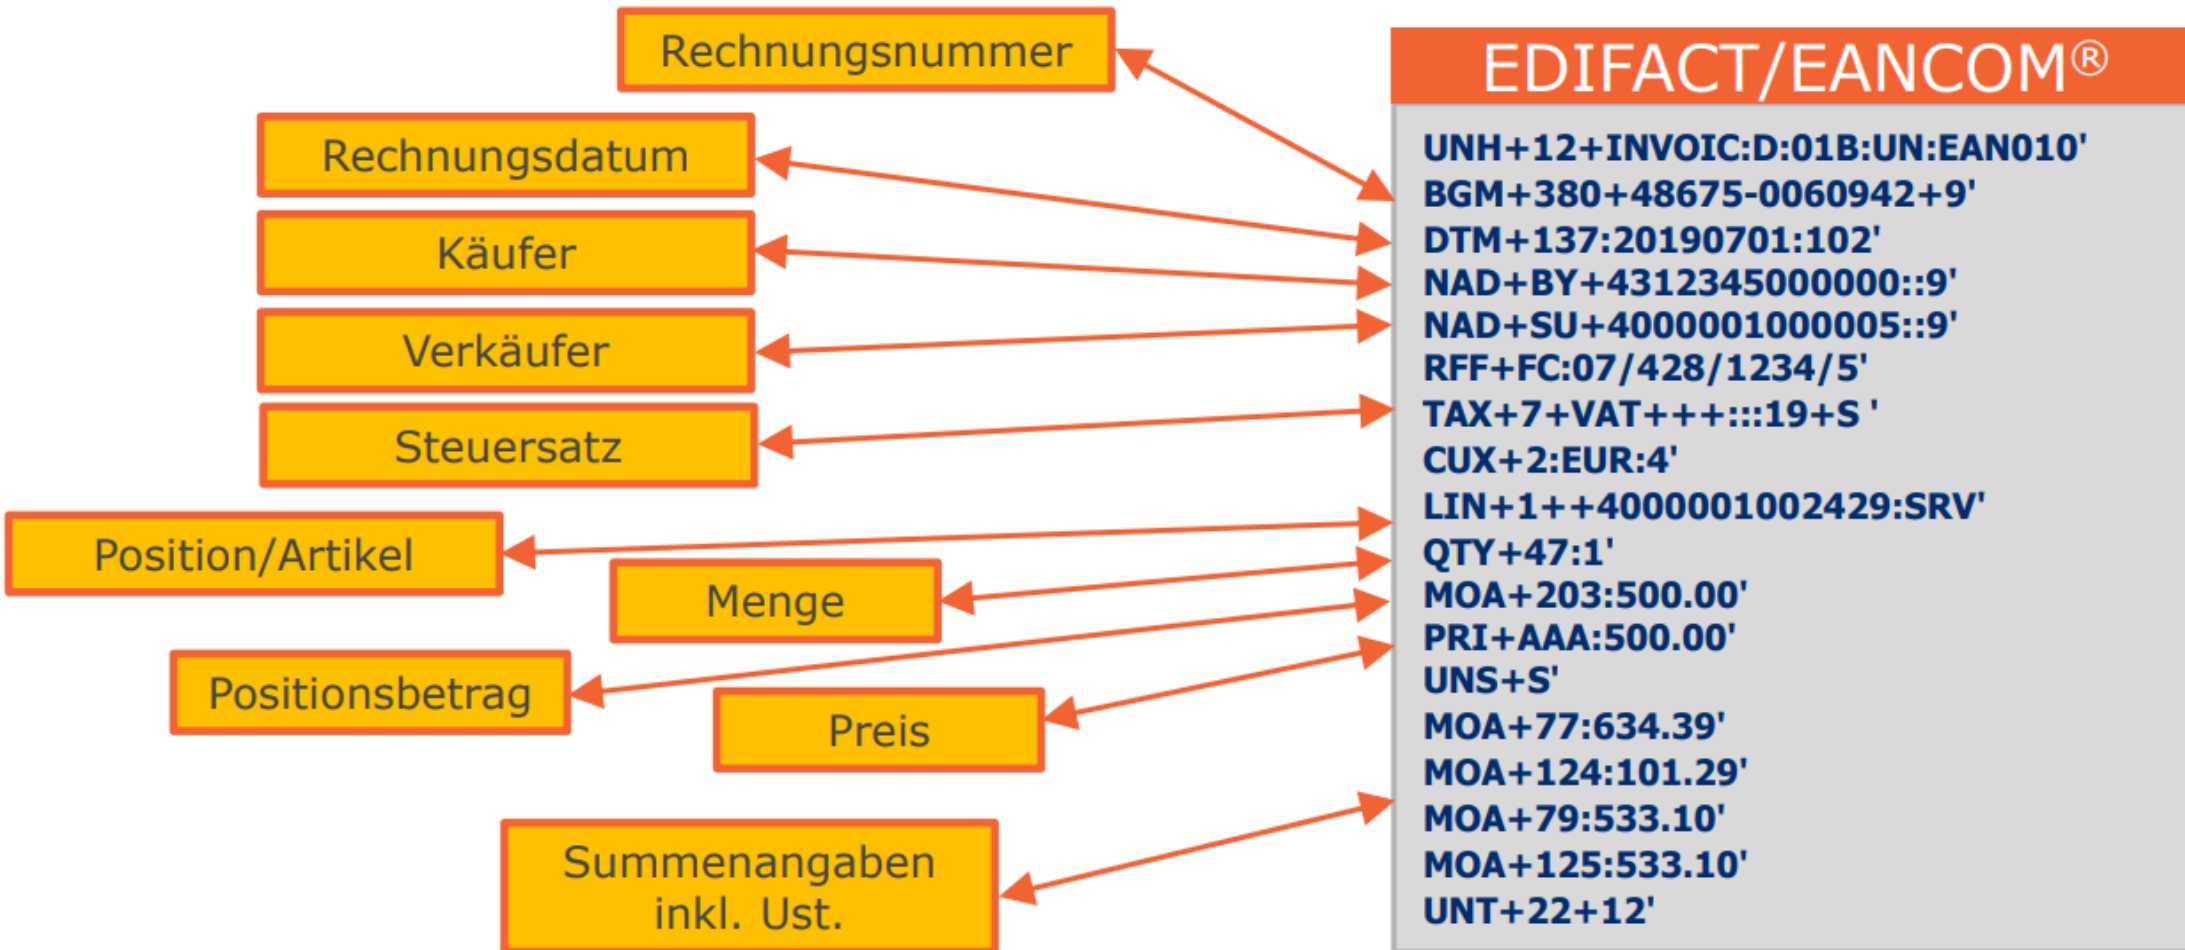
Rechnungsnummer

Rechnungsdatum

Käufer

Verkäufer

Steuersatz

Position/Artikel

Menge

Positionsbetrag

Preis

Summenangaben inkl. Ust.

EDIFACT/EANCOM®

UNH+12+INVOIC:D:01B:UN:EAN010'
BGM+380+48675-0060942+9'
DTM+137:20190701:102'
NAD+BY+4312345000000::9'
NAD+SU+4000001000005::9'
RFF+FC:07/428/1234/5'
TAX+7+VAT+++:::19+S '
CUX+2:EUR:4'
LIN+1++4000001002429:SRV'
QTY+47:1'
MOA+203:500.00'
PRI+AAA:500.00'
UNS+S'
MOA+77:634.39'
MOA+124:101.29'
MOA+79:533.10'
MOA+125:533.10'
UNT+22+12'